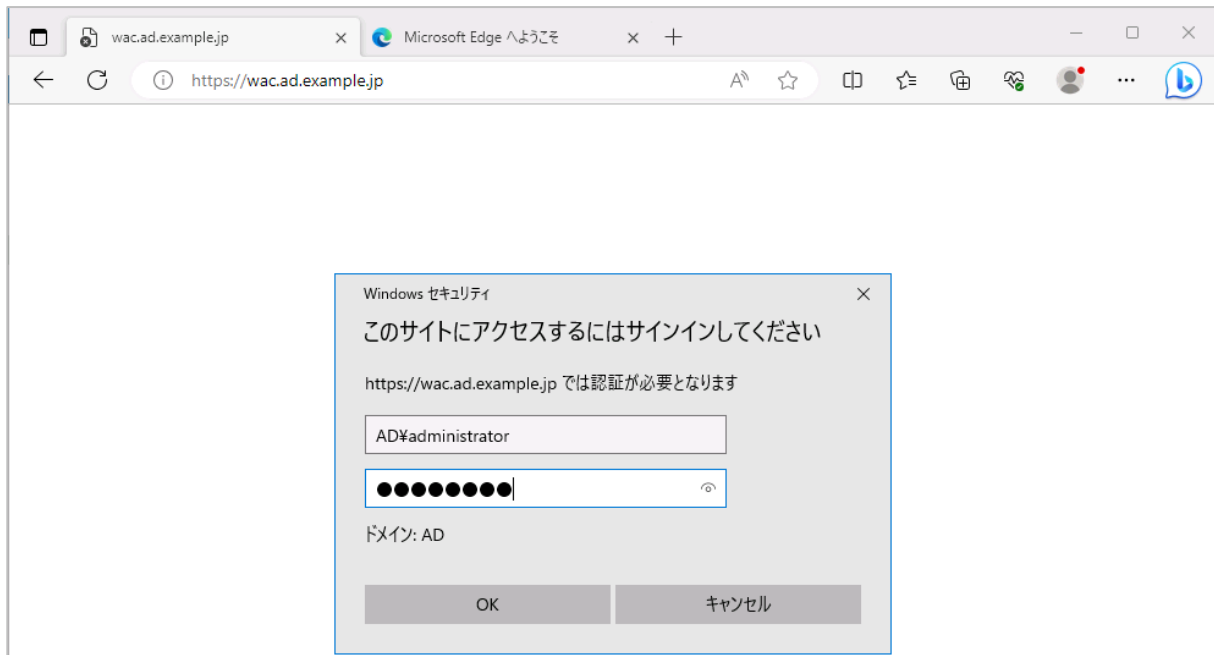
wac.ad.example.jp

Microsoft Edge へようこそ

https://wac.ad.example.jp

Windows セキュリティ

このサイトにアクセスするにはサインインしてください

https://wac.ad.example.jp では認証が必要となります

AD¥administrator

●●●●●●●●

ドメイン: AD

OK

キャンセル